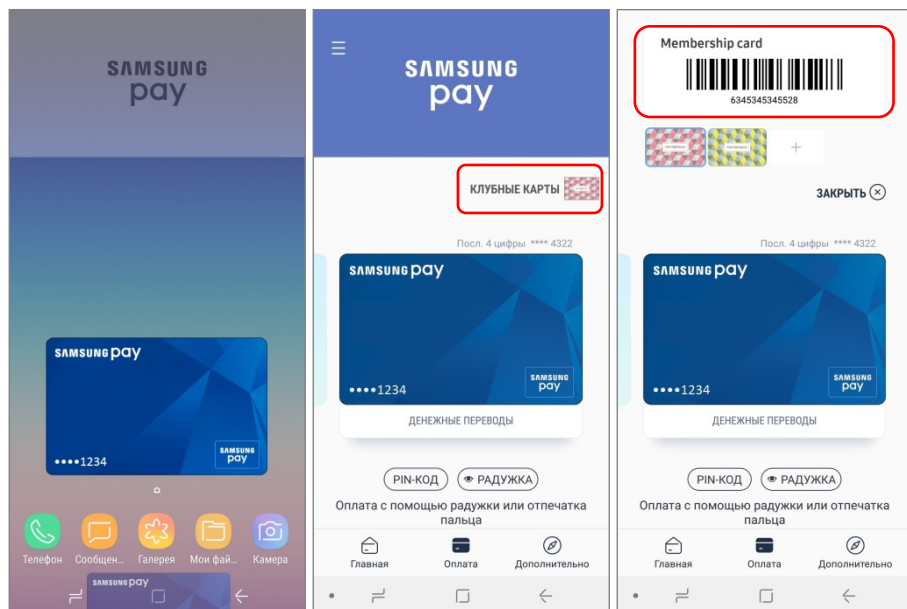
SAMSUNG pay

SAMSUNG pay

●●●●1234

SAMSUNG pay

Телефон Сообщен... Галерея Мои фай... Камера

SAMSUNG pay

SAMSUNG pay

КЛУБНЫЕ КАРТЫ

Посл. 4 цифры **** 4322

SAMSUNG pay

●●●●1234

SAMSUNG pay

ДЕНЕЖНЫЕ ПЕРЕВОДЫ

PIN-КОД

РАДУЖКА

Оплата с помощью радужки или отпечатка пальца

Главная Оплата Дополнительно

Membership card

6345345345528

+

ЗАКРЫТЬ

Посл. 4 цифры **** 4322

SAMSUNG pay

●●●●1234

SAMSUNG pay

ДЕНЕЖНЫЕ ПЕРЕВОДЫ

PIN-КОД

РАДУЖКА

Оплата с помощью радужки или отпечатка пальца

Главная Оплата Дополнительно